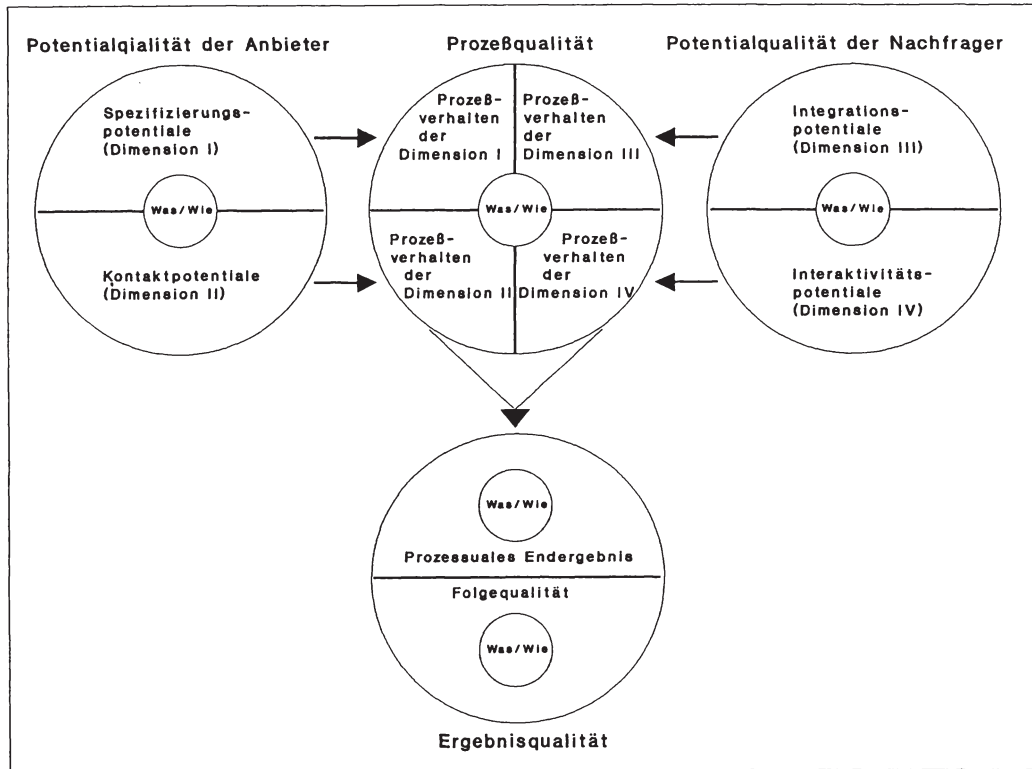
Potentialqialität der Anbieter

Prozeßqualität

Potentialqualität der Nachfrager

Spezifizierungspotentiale (Dimension I)

Was/Wie

Kontaktpotentiale (Dimension II)

Prozeßverhalten der Dimension I

Prozeßverhalten der Dimension III

Was/Wie

Prozeßverhalten der Dimension II

Prozeßverhalten der Dimension IV

Integrationspotentiale (Dimension III)

Was/Wie

Interaktivitätspotentiale (Dimension IV)

Was/Wie

Prozessuales Endergebnis

Folgequalität

Was/Wie

Ergebnisqualität